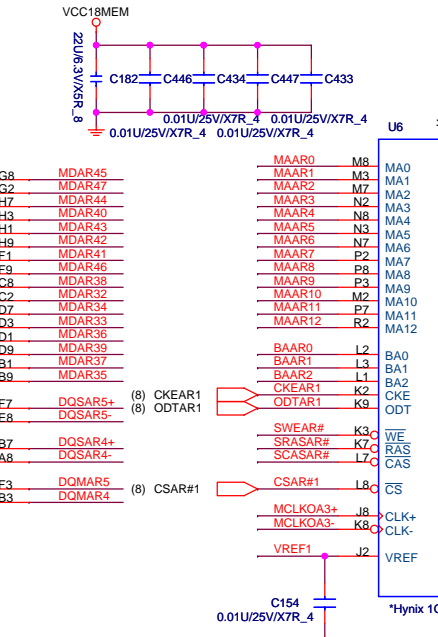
VCC18MEM

22U/6.3V/X5R_8

C182 C446 C434 C447 C433

0.01U/25V/X7R_4 0.01U/25V/X7R_4

0.01U/25V/X7R_4 0.01U/25V/X7R_4

U6

G8 MDAR45
G2 MDAR47
H7 MDAR44
H3 MDAR40
H1 MDAR43
H9 MDAR42
F1 MDAR41
F9 MDAR46
C8 MDAR38
C2 MDAR32
D7 MDAR34
D3 MDAR33
D1 MDAR36
D9 MDAR39
B1 MDAR37
B9 MDAR35

F7 DQSAR5+
E8 DQSAR5-

B7 DQSAR4+
A8 DQSAR4-

F3 DQMAR5
B3 DQMAR4

(8) CKEAR1
(8) ODTAR1

(8) CSAR#1

MAAR0 M8 MA0
MAAR1 M3 MA1
MAAR2 M7 MA2
MAAR3 N2 MA3
MAAR4 N8 MA4
MAAR5 N3 MA5
MAAR6 N7 MA6
MAAR7 P2 MA7
MAAR8 P8 MA8
MAAR9 P3 MA9
MAAR10 M2 MA10
MAAR11 P7 MA11
MAAR12 R2 MA12

BAAR0 L2 BA0
BAAR1 L3 BA1
BAAR2 L1 BA2
CKEAR1 K2 CKE
ODTAR1 K9 ODT

SWEAR# K3 $\overline{WE}$
SRASAR# K7 $\overline{RAS}$
SCASAR# L7 $\overline{CAS}$

CSAR#1 L8 $\overline{CS}$

MCLKOA3+ J8 CLK+
MCLKOA3- K8 CLK-

VREF1 J2 VREF

C154
0.01U/25V/X7R_4

*Hynix 10